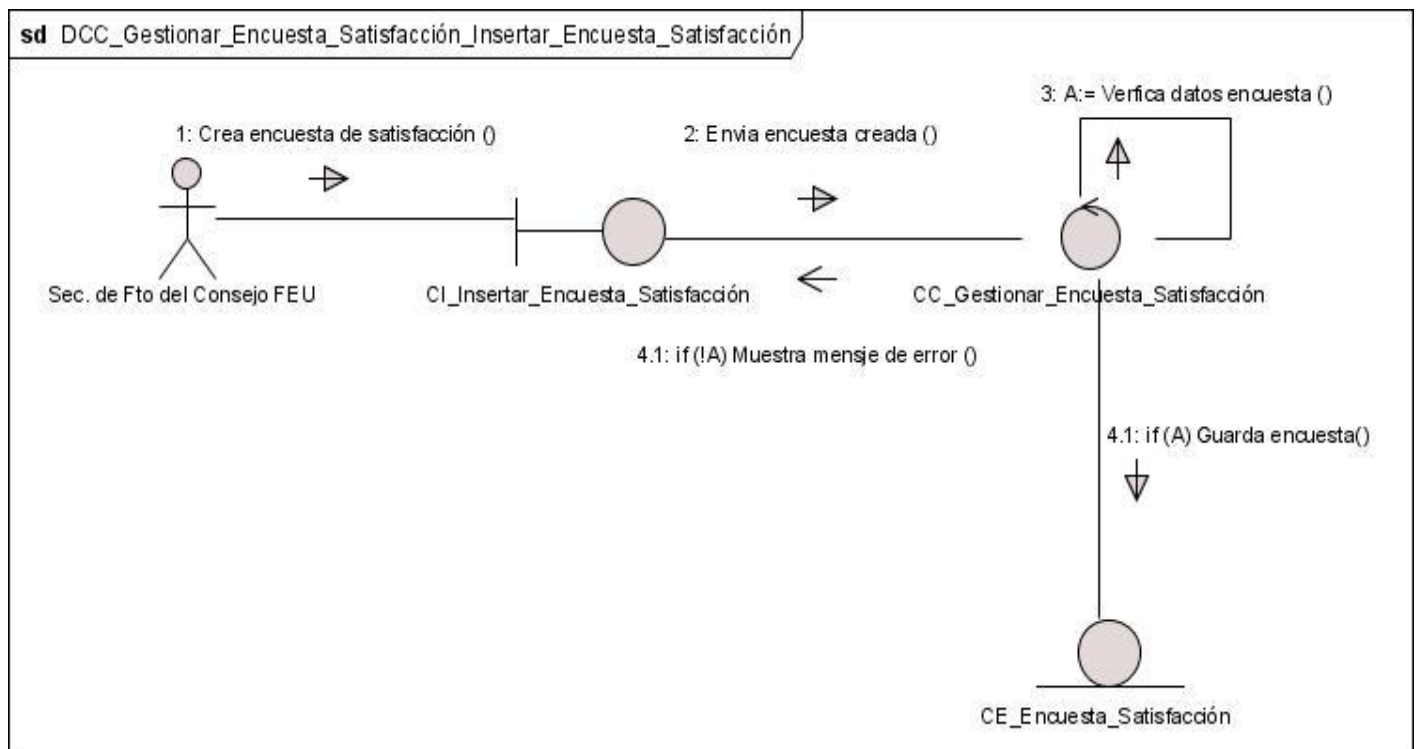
sd DCC_Gestionar_Encuesta_Satisfacción_Insertar_Encuesta_Satisfacción

3: A:= Verfica datos encuesta ()

1: Crea encuesta de satisfacción ()

2: Envia encuesta creada ()

Sec. de Fto del Consejo FEU

CI_Insertar_Encuesta_Satisfacción

CC_Gestionar_Encuesta_Satisfacción

4.1: if (!A) Muestra mensje de error ()

4.1: if (A) Guarda encuesta()

CE_Encuesta_Satisfacción